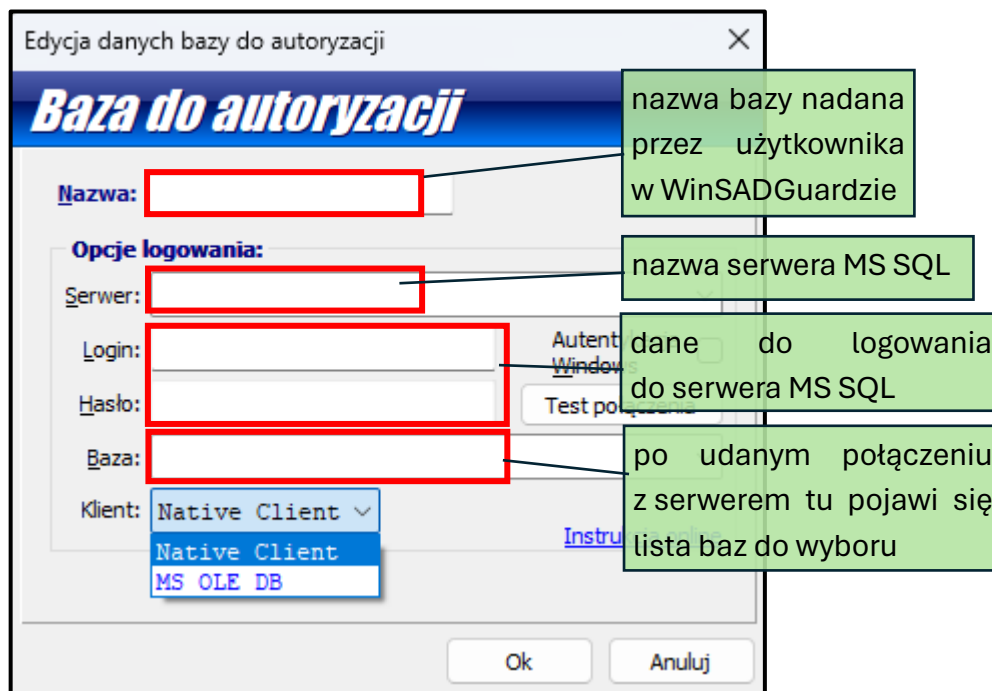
Edycja danych bazy do autoryzacji

×

Baza do autoryzacji

nazwa bazy nadana przez użytkownika w WinSADGuardzie

Nazwa:

Opcje logowania:

nazwa serwera MS SQL

Serwer:

Login:

Autent

Windows

dane do logowania do serwera MS SQL

Hasło:

Test połączenia

Baza:

po udanym połączeniu z serwerem tu pojawi się lista baz do wyboru

Klient: Native Client

Native Client

MS OLE DB

Instru

Ok

Anuluj